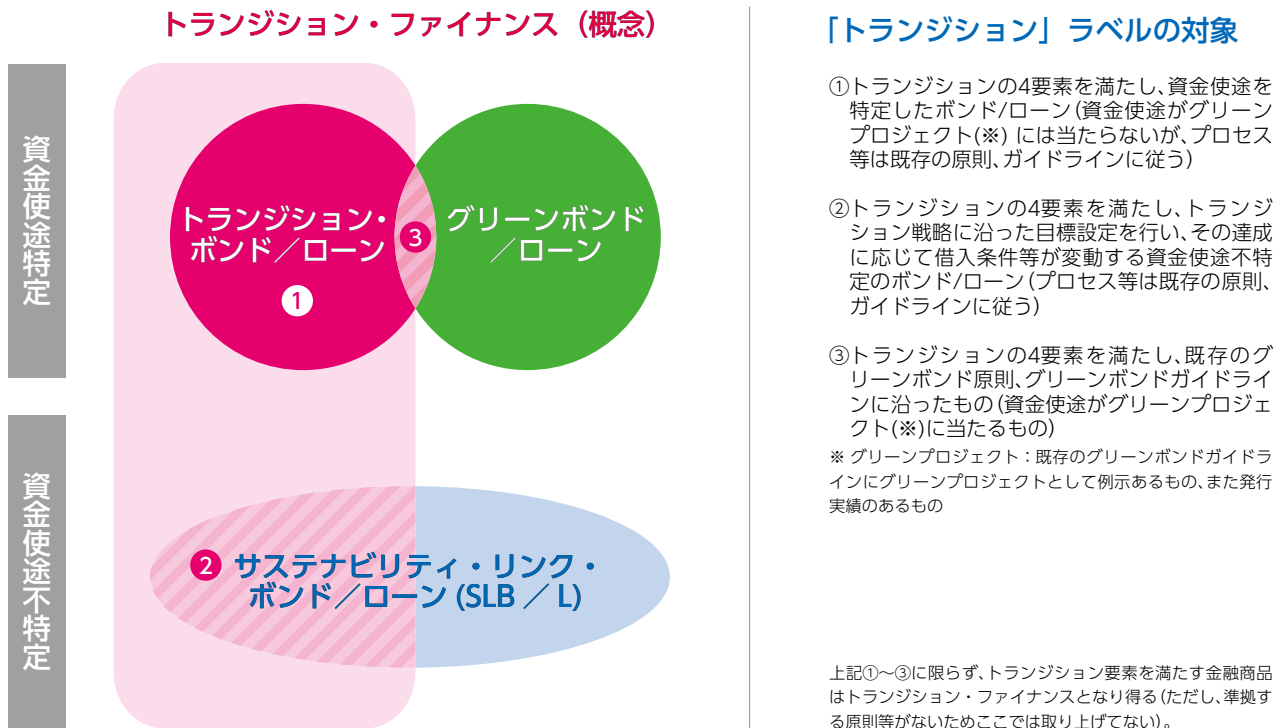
トランジション・ファイナンス（概念）

資金使途特定

資金使途不特定

トランジション・ボンド／ローン

①

③

グリーンボンド／ローン

② サステナビリティ・リンク・ボンド／ローン (SLB ／ L)

「トランジション」ラベルの対象

①トランジションの4要素を満たし、資金使途を特定したボンド/ローン（資金使途がグリーンプロジェクト(※) には当たらないが、プロセス等は既存の原則、ガイドラインに従う）

②トランジションの4要素を満たし、トランジション戦略に沿った目標設定を行い、その達成に応じて借入条件等が変動する資金使途不特定のボンド/ローン（プロセス等は既存の原則、ガイドラインに従う）

③トランジションの4要素を満たし、既存のグリーンボンド原則、グリーンボンドガイドラインに沿ったもの（資金使途がグリーンプロジェクト(※)に当たるもの）

※ グリーンプロジェクト：既存のグリーンボンドガイドラインにグリーンプロジェクトとして例示あるもの、また発行実績のあるもの

上記①～③に限らず、トランジション要素を満たす金融商品はトランジション・ファイナンスとなり得る（ただし、準拠する原則等がないためここでは取り上げてない）。